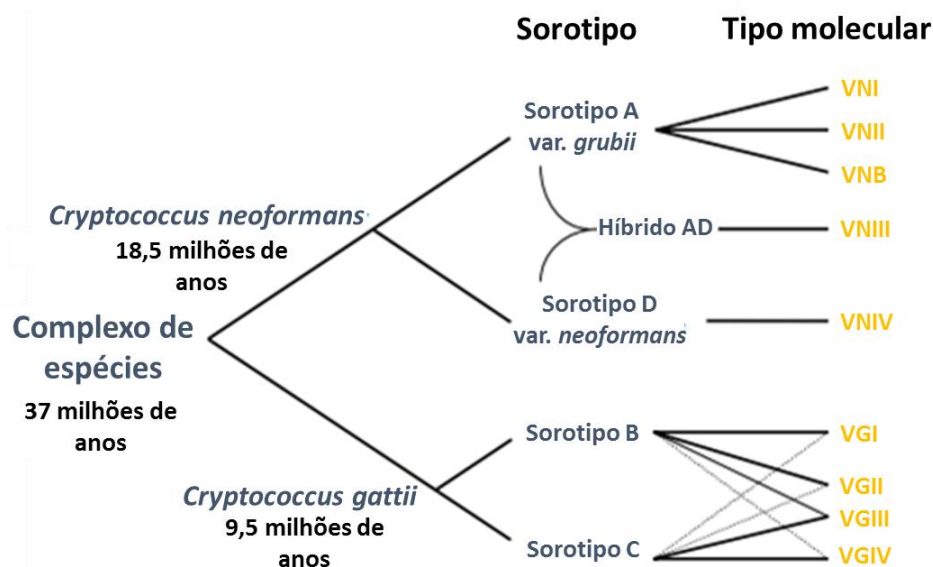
Sorotipo

Tipo molecular

Sorotipo A var. *grubii*

VNI

VNII

VNB

*Cryptococcus neoformans*

18,5 milhões de anos

Híbrido AD

VNIII

Complexo de espécies

37 milhões de anos

Sorotipo D var. *neoformans*

VNIV

Sorotipo B

VGI

*Cryptococcus gattii*

9,5 milhões de anos

VGII

VGIII

Sorotipo C

VGIV